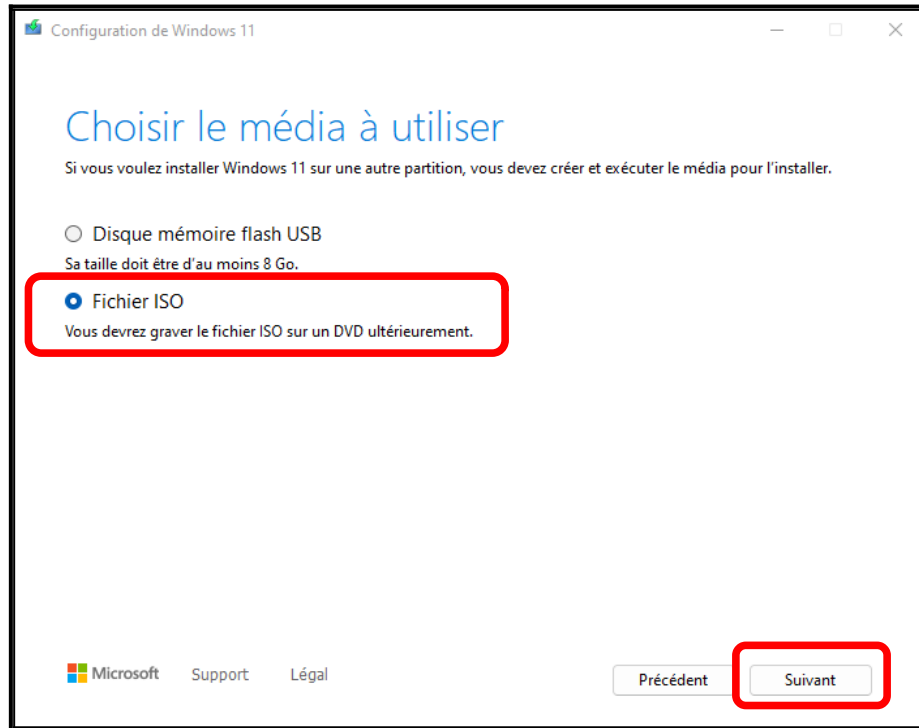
Configuration de Windows 11

Choisir le média à utiliser

Si vous voulez installer Windows 11 sur une autre partition, vous devez créer et exécuter le média pour l'installer.

Disque mémoire flash USB

Sa taille doit être d'au moins 8 Go.

Fichier ISO

Vous devrez graver le fichier ISO sur un DVD ultérieurement.

Microsoft Support Légal

Précédent Suivant